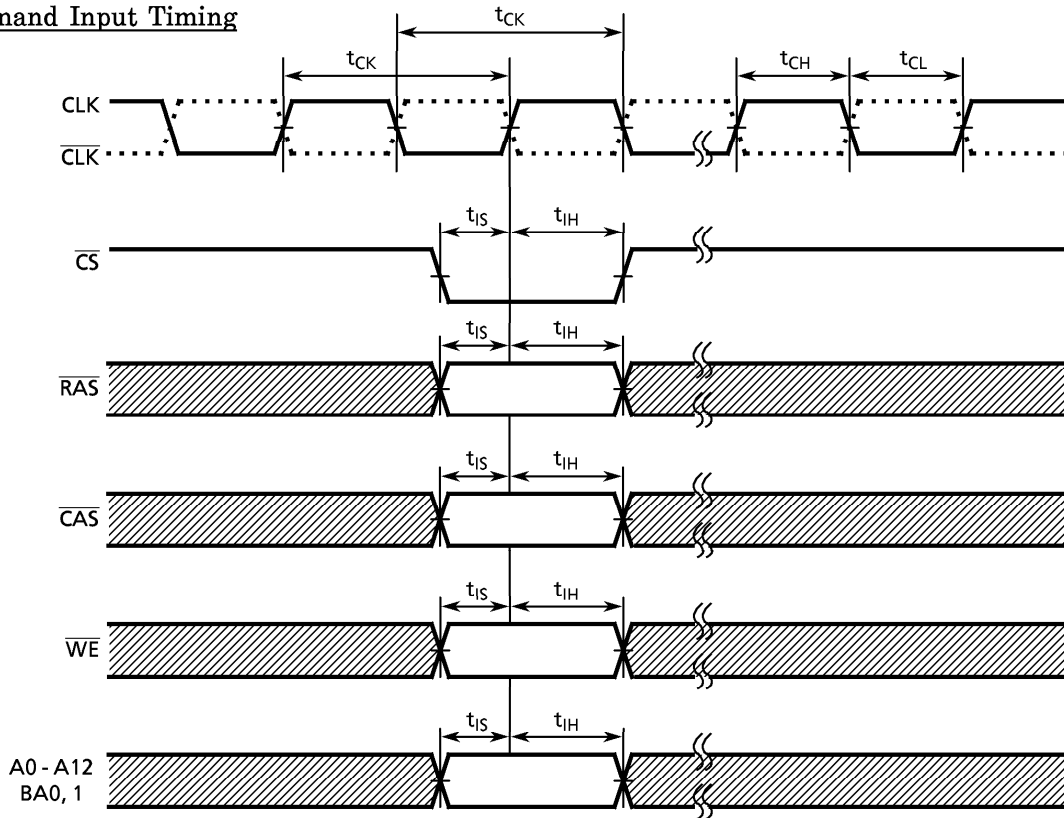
nand Input Timing

$t_{CK}$

$t_{CK}$

$t_{CH}$ $t_{CL}$

CLK

$\overline{CLK}$

$t_{IS}$ $t_{IH}$

$\overline{CS}$

$t_{IS}$ $t_{IH}$

$\overline{RAS}$

$t_{IS}$ $t_{IH}$

$\overline{CAS}$

$t_{IS}$ $t_{IH}$

$\overline{WE}$

$t_{IS}$ $t_{IH}$

A0 - A12
BA0, 1